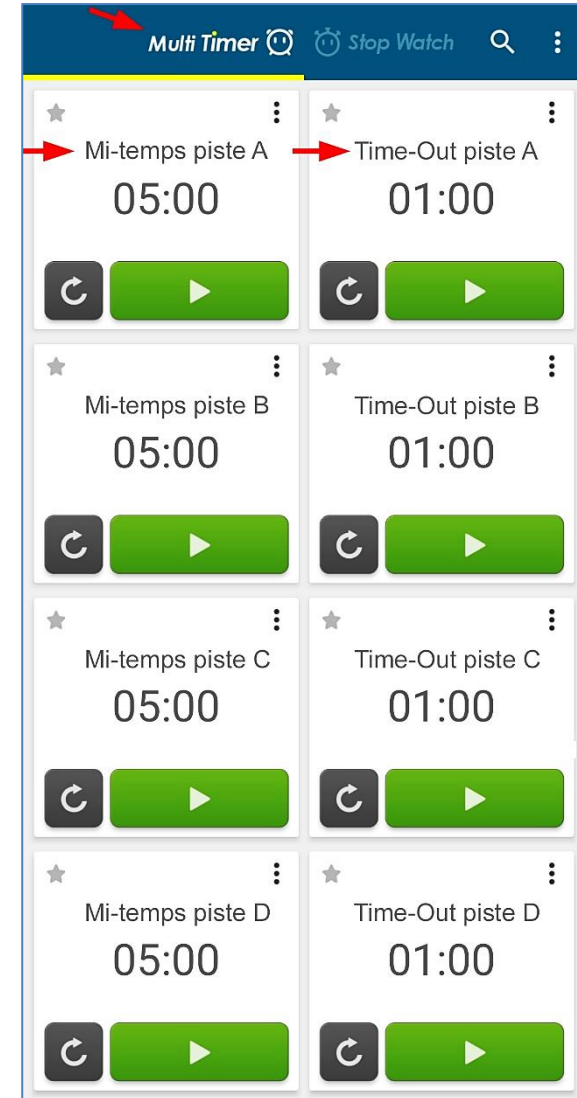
Multi Timer Stop Watch

Mi-temps piste A
05:00

Time-Out piste A
01:00

Mi-temps piste B
05:00

Time-Out piste B
01:00

Mi-temps piste C
05:00

Time-Out piste C
01:00

Mi-temps piste D
05:00

Time-Out piste D
01:00